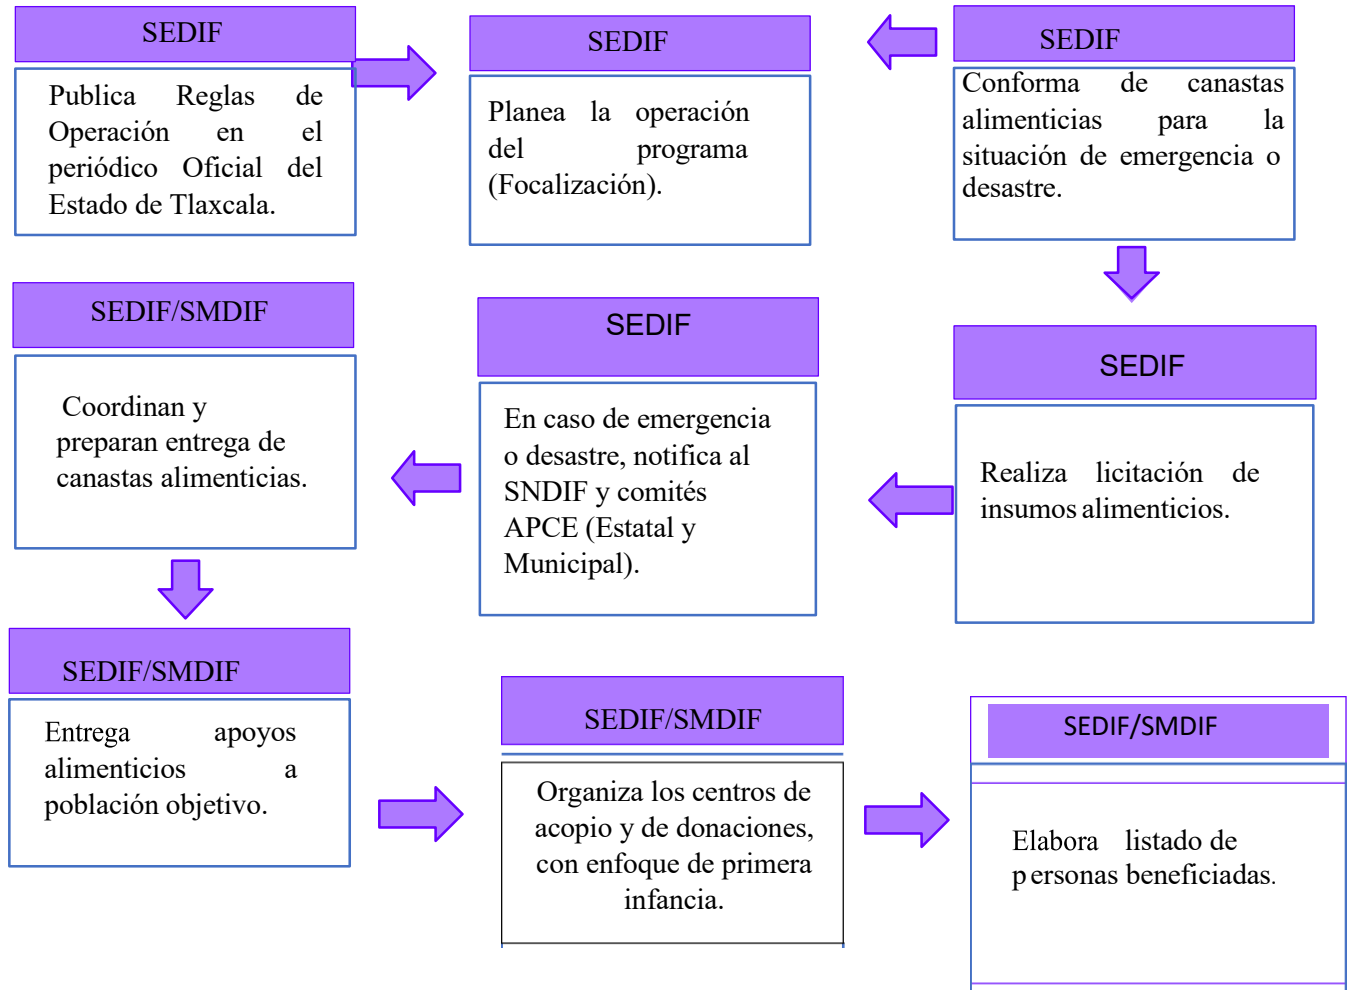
SEDIF

Publica Reglas de Operación en el periódico Oficial del Estado de Tlaxcala.

SEDIF

Planea la operación del programa (Focalización).

SEDIF

Conforma de canastas alimenticias para la situación de emergencia o desastre.

SEDIF

Realiza licitación de insumos alimenticios.

SEDIF

En caso de emergencia o desastre, notifica al SNDIF y comités APCE (Estatal y Municipal).

SEDIF/SMDIF

Coordinan y preparan entrega de canastas alimenticias.

SEDIF/SMDIF

Entrega apoyos alimenticios a población objetivo.

SEDIF/SMDIF

Organiza los centros de acopio y de donaciones, con enfoque de primera infancia.

SEDIF/SMDIF

Elabora listado de personas beneficiadas.